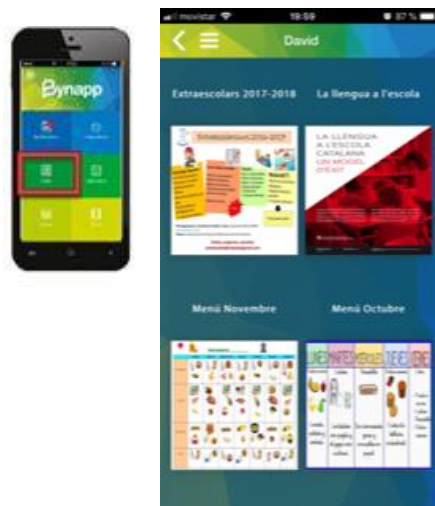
Bynapp

movistar 19:59 37 %

David

Extraescolars 2017-2018

La llengua a l'escola

Extraescolars 2016-2017

LA LLENGUA A L'ESCOLA CATALANA UN MODEL D'ÈXIT

Menú Novembre

Menú Octubre

DILLUNS DIMARTS DIMECRES DIJOUS DIVENDRES